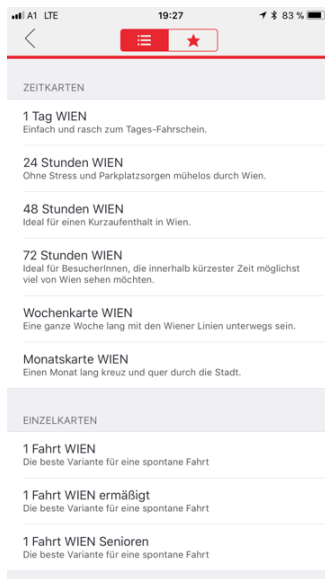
A1 LTE 19:27 83 %

ZEITKARTEN

1 Tag WIEN
Einfach und rasch zum Tages-Fahrschein.

24 Stunden WIEN
Ohne Stress und Parkplatzsorgen mühelos durch Wien.

48 Stunden WIEN
Ideal für einen Kurzaufenthalt in Wien.

72 Stunden WIEN
Ideal für BesucherInnen, die innerhalb kürzester Zeit möglichst viel von Wien sehen möchten.

Wochenkarte WIEN
Eine ganze Woche lang mit den Wiener Linien unterwegs sein.

Monatskarte WIEN
Einen Monat lang kreuz und quer durch die Stadt.

EINZELKARTEN

1 Fahrt WIEN
Die beste Variante für eine spontane Fahrt

1 Fahrt WIEN ermäßigt
Die beste Variante für eine spontane Fahrt

1 Fahrt WIEN Senioren
Die beste Variante für eine spontane Fahrt